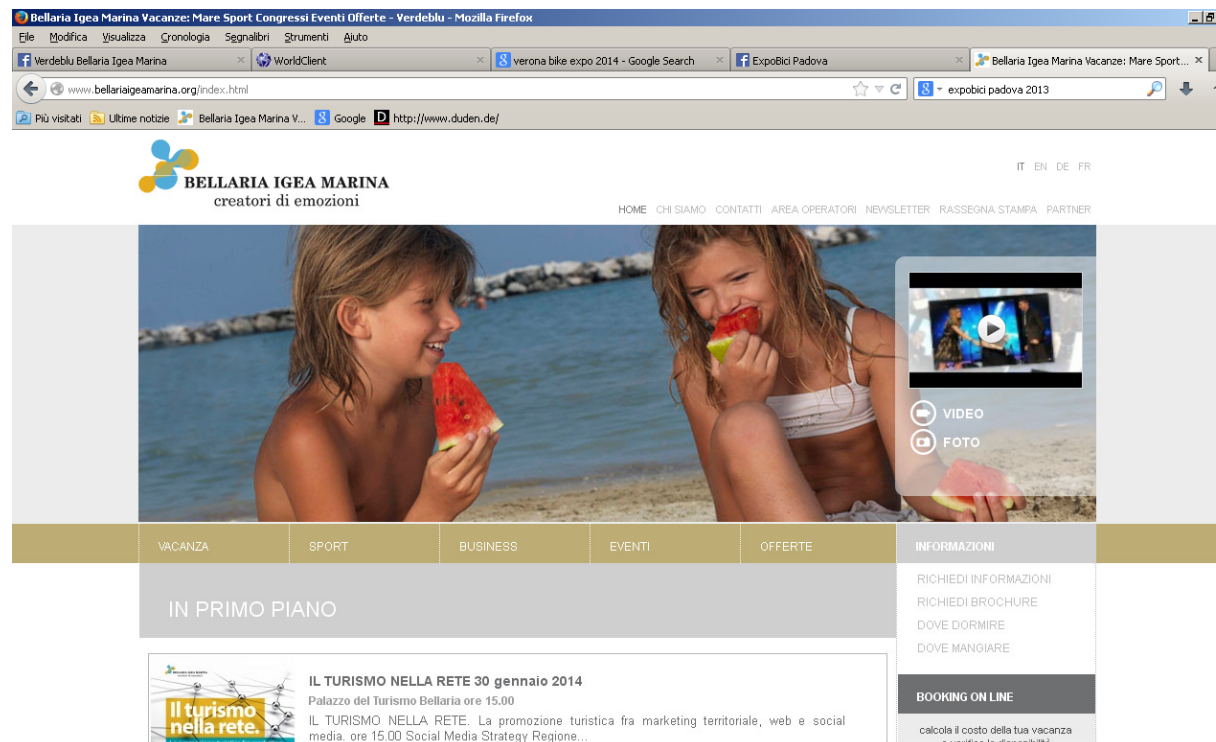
Bellaria Igea Marina Vacanze: Mare Sport Congressi Eventi Offerte - Verdeblu - Mozilla Firefox

File Modifica Visualizza Cronologia Segnalibri Strumenti Aiuto

Verdeblu Bellaria Igea Marina ×
WorldClient ×
verona bike expo 2014 - Google Search ×
ExpoBici Padova ×
Bellaria Igea Marina Vacanze: Mare Sport... ×

www.bellariaigeamarina.org/index.html

expobici padova 2013

Più visitati Ultime notizie Bellaria Igea Marina V... Google http://www.duden.de/

BELLARIA IGEA MARINA
creatori di emozioni

IT EN DE FR

HOME CHI SIAMO CONTATTI AREA OPERATORI NEWSLETTER RASSEGNA STAMPA PARTNER

VIDEO
FOTO

VACANZA SPORT BUSINESS EVENTI OFFERTE INFORMAZIONI

RICHIEDI INFORMAZIONI
RICHIEDI BROCHURE
DOVE DORMIRE
DOVE MANGIARE

IN PRIMO PIANO

Il turismo nella rete.

IL TURISMO NELLA RETE 30 gennaio 2014

Palazzo del Turismo Bellaria ore 15.00

IL TURISMO NELLA RETE. La promozione turistica fra marketing territoriale, web e social media. ore 15.00 Social Media Strategy Regione...

BOOKING ON LINE

calcola il costo della tua vacanza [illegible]